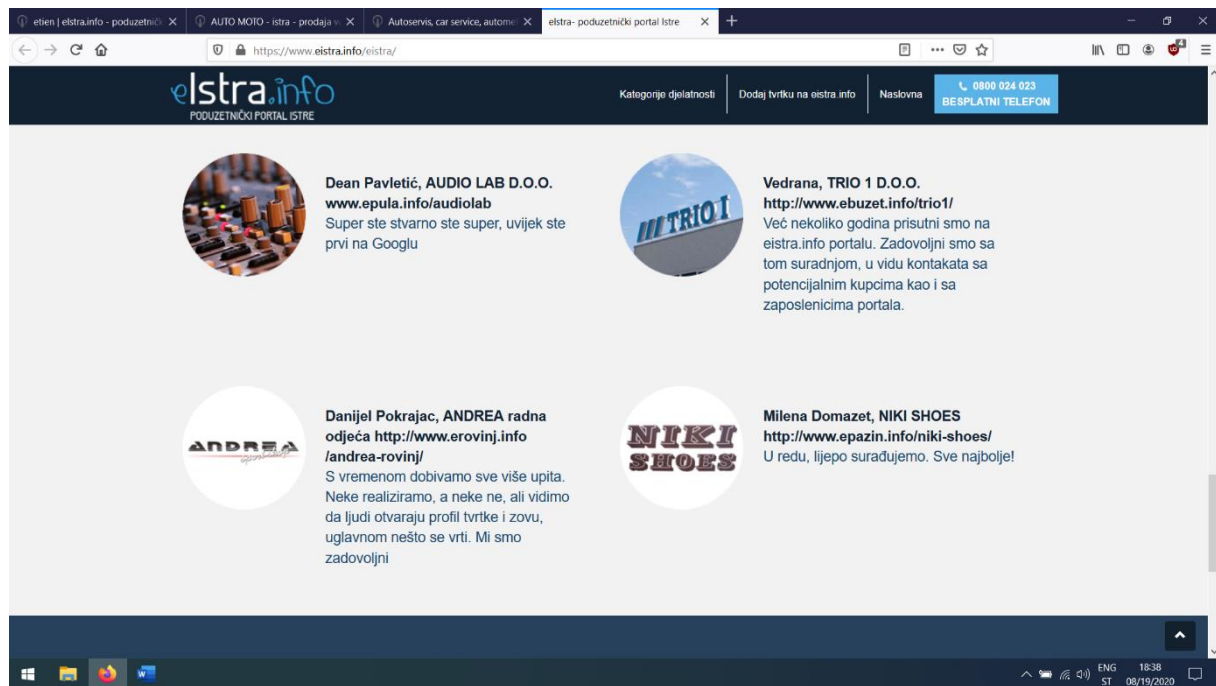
etien | eIstra.info - poduzetničk ×
AUTO MOTO - istra - prodaja v ×
Autoservis, car service, automc ×
eIstra- poduzetnički portal Istre ×
+

https://www.eistra.info/eistra/

eIstra.info
PODUZETNIČKI PORTAL ISTRE

Kategorije djelatnosti
Dodaj tvrtku na eistra.info
Naslovna
0800 024 023
BESPLATNI TELEFON

Dean Pavletić, AUDIO LAB D.O.O.
www.epula.info/audiolab
Super ste stvarno ste super, uvijek ste prvi na Googlu

TRIO 1

Vedrana, TRIO 1 D.O.O.
http://www.ebuzet.info/trio1/
Već nekoliko godina prisutni smo na eistra.info portalu. Zadovoljni smo sa tom suradnjom, u vidu kontakata sa potencijalnim kupcima kao i sa zaposlenicima portala.

ANDREA

Danijel Pokrajac, ANDREA radna odjeća http://www.erovinj.info /andrea-rovinj/
S vremenom dobivamo sve više upita. Neke realiziramo, a neke ne, ali vidimo da ljudi otvaraju profil tvrtke i zovu, uglavnom nešto se vrti. Mi smo zadovoljni

NIKI SHOES

Milena Domazet, NIKI SHOES
http://www.epazin.info/niki-shoes/
U redu, lijepo surađujemo. Sve najbolje!

ENG ST 18:38 08/19/2020